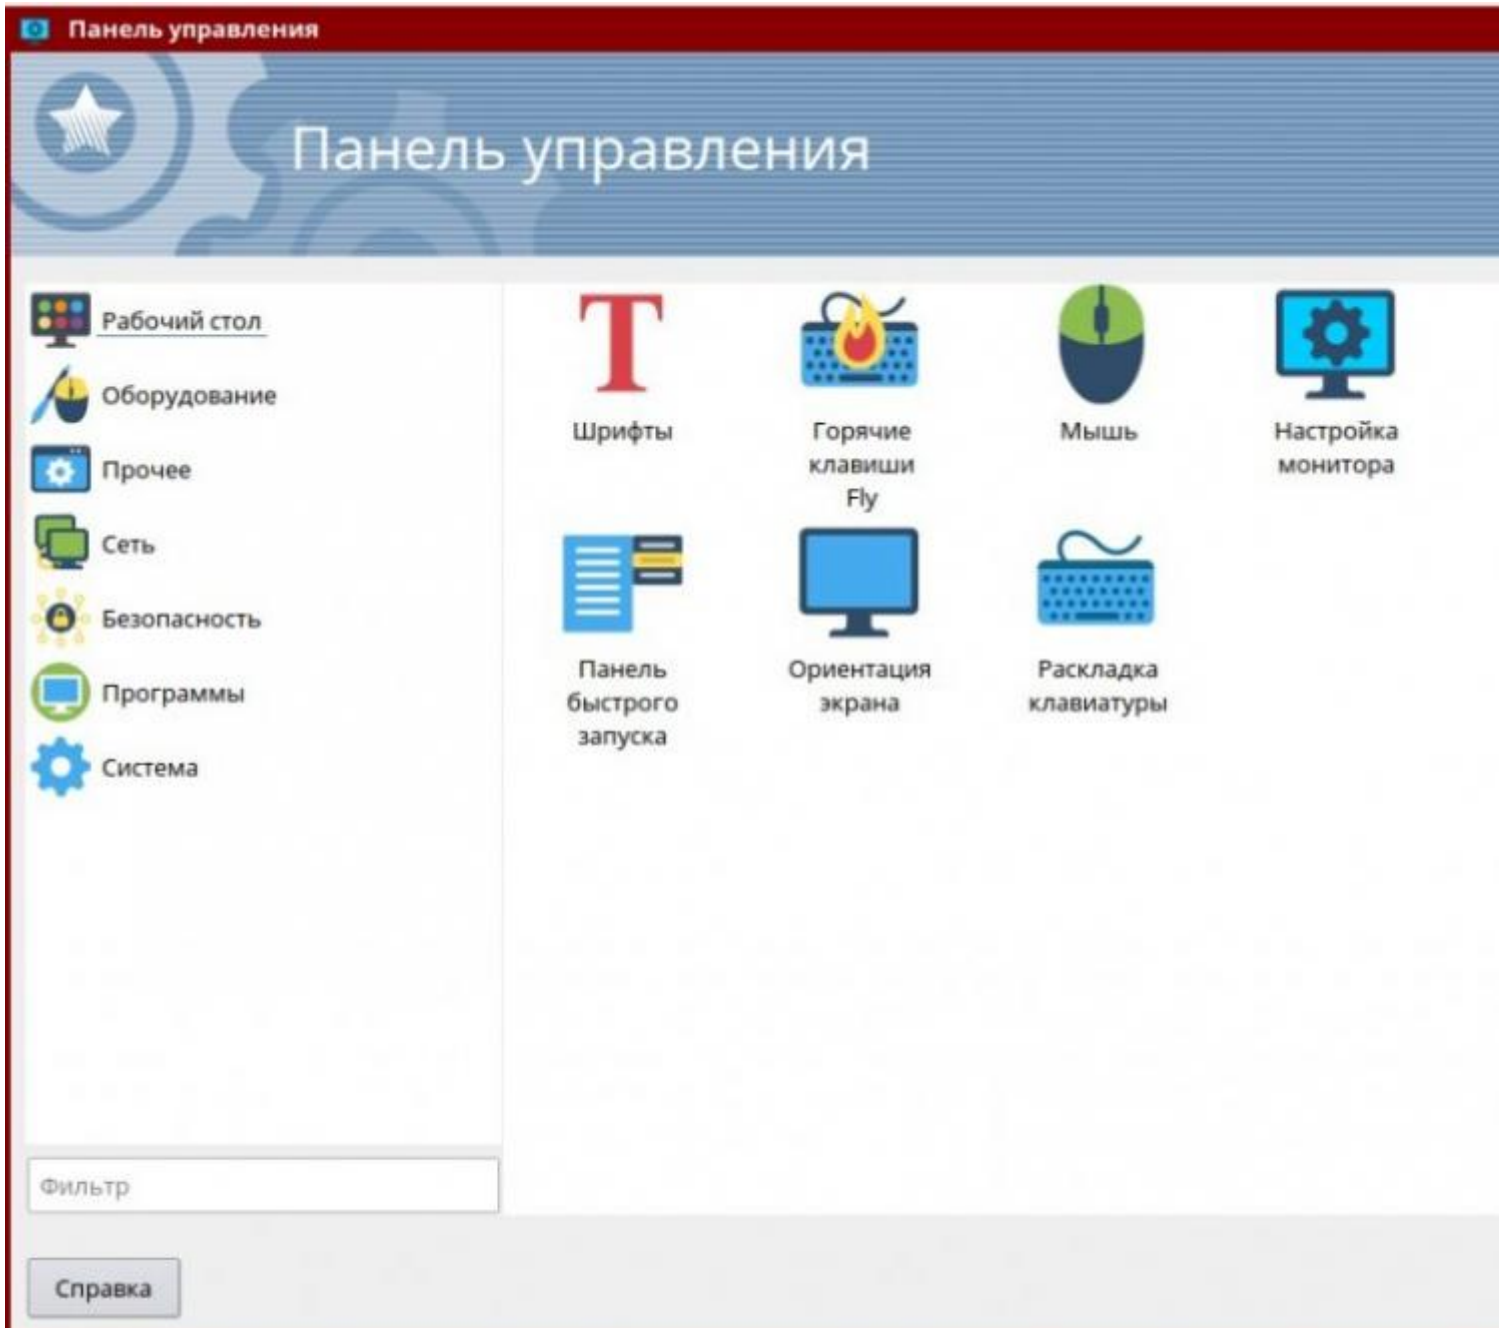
Панель управления

Панель управления

Рабочий стол
Оборудование
Прочее
Сеть
Безопасность
Программы
Система

Шрифты
Горячие клавиши Fly
Мышь
Настройка монитора
Панель быстрого запуска
Ориентация экрана
Раскладка клавиатуры

Фильтр

Справка